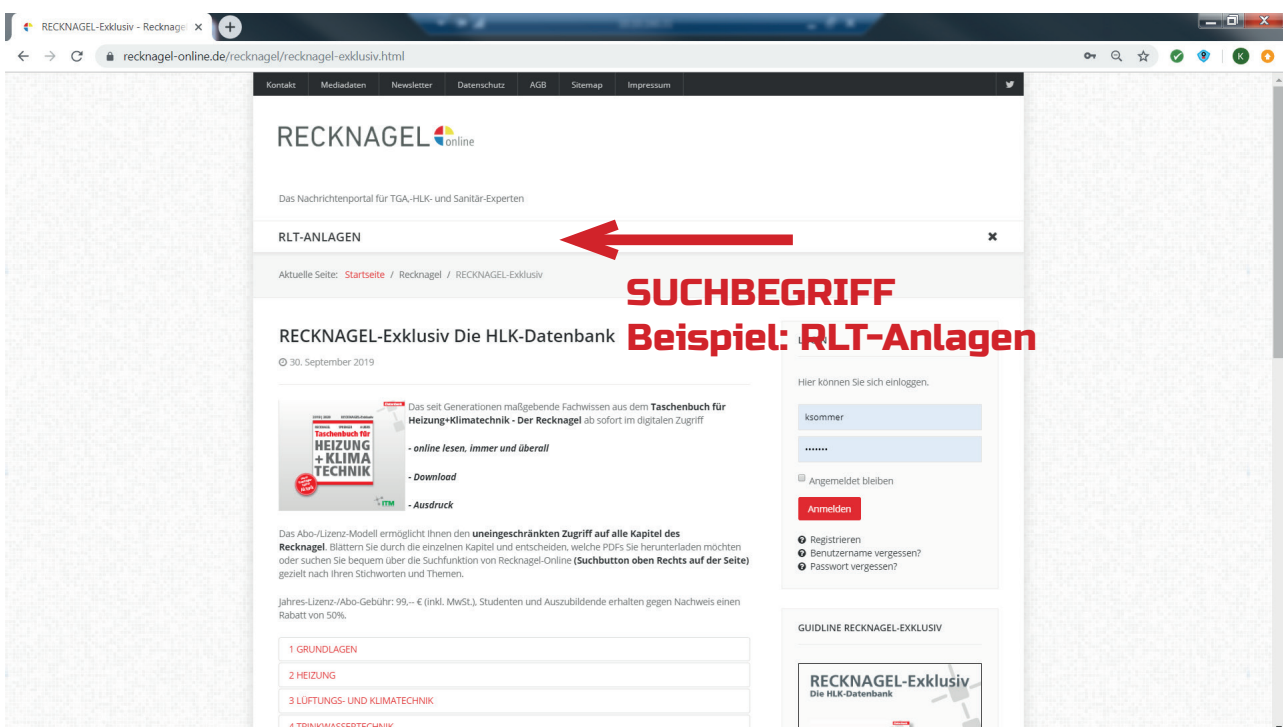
RECKNAGEL-Exklusiv - Recknagel ×

recknagel-online.de/recknagel/recknagel-exklusiv.html

K

Kontakt | Mediadaten | Newsletter | Datenschutz | AGB | Sitemap | Impressum

RECKNAGEL online

Das Nachrichtenportal für TGA,-HLK- und Sanitär-Experten

RLT-ANLAGEN

×

Aktuelle Seite: Startseite / Recknagel / RECKNAGEL-Exklusiv

SUCHBEGRIFF
Beispiel: RLT-Anlagen

RECKNAGEL-Exklusiv Die HLK-Datenbank

30. September 2019

Taschenbuch für HEIZUNG + KLIMA TECHNIK

ITM

Das seit Generationen maßgebende Fachwissen aus dem **Taschenbuch für Heizung+Klimatechnik - Der Recknagel** ab sofort im digitalen Zugriff

*- online lesen, immer und überall*

*- Download*

*- Ausdruck*

Das Abo-/Lizenz-Modell ermöglicht Ihnen den **uneingeschränkten Zugriff auf alle Kapitel des Recknagel**. Blättern Sie durch die einzelnen Kapitel und entscheiden, welche PDFs Sie herunterladen möchten oder suchen Sie bequem über die Suchfunktion von Recknagel-Online **(Suchbutton oben Rechts auf der Seite)** gezielt nach Ihren Stichworten und Themen.

Jahres-Lizenz-/Abo-Gebühr: 99,-- € (inkl. MwSt.), Studenten und Auszubildende erhalten gegen Nachweis einen Rabatt von 50%.

1 GRUNDLAGEN

2 HEIZUNG

3 LÜFTUNGS- UND KLIMATECHNIK

4 TRINKWASSERTECHNIK

Hier können Sie sich einloggen.

ksommer

•••••••

Angemeldet bleiben

Anmelden

Registrieren
Benutzername vergessen?
Passwort vergessen?

GUIDLINE RECKNAGEL-EXKLUSIV

RECKNAGEL-Exklusiv
Die HLK-Datenbank